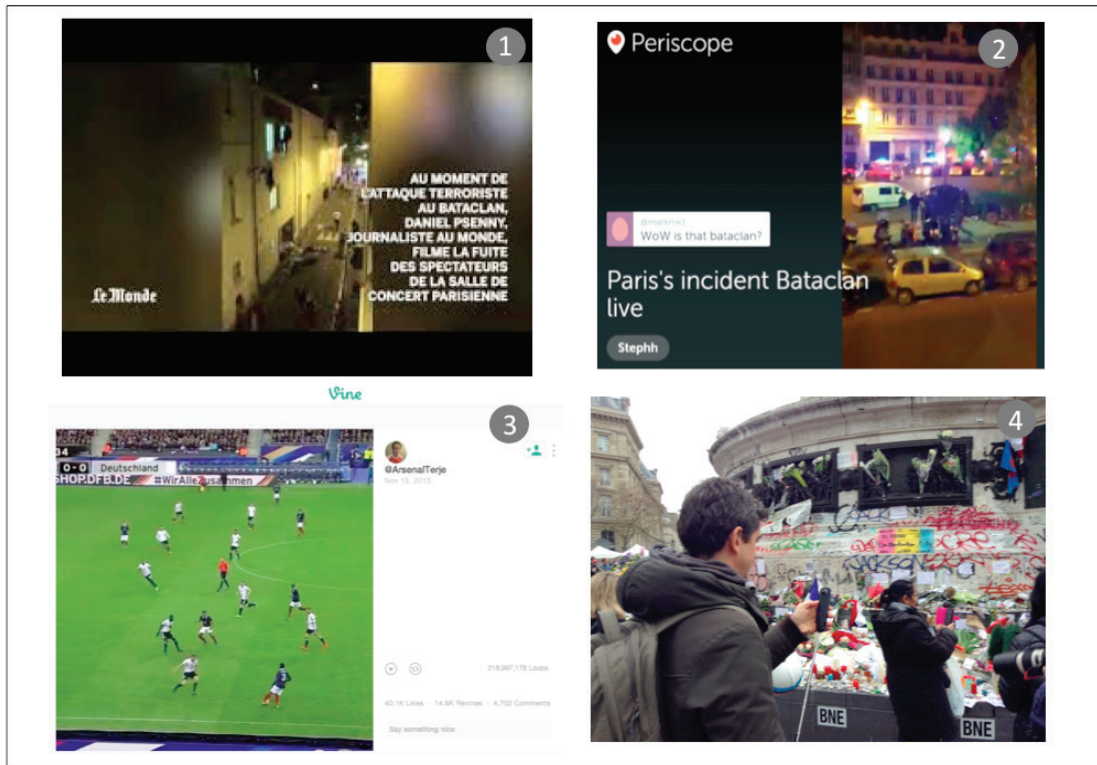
1

AU MOMENT DE L'ATTAQUE TERRORISTE AU BATACLAN, DANIEL PSENNY, JOURNALISTE AU MONDE, FILME LA FUITE DES SPECTATEURS DE LA SALLE DE CONCERT PARISIENNE

Le Monde

Periscope

2

@markmk1

WoW is that bataclan?

Paris's incident Bataclan live

Stephh

Vine

3

0-0 Deutschland

SHOP.DFB.DE #WirAlleZusammen

@ArsenalTerje

Nov 13, 2015

218,997,178 Loops

40.1K Likes · 14.6K Revines · 4,702 Comments

Say something nice

4

BNE

BNE